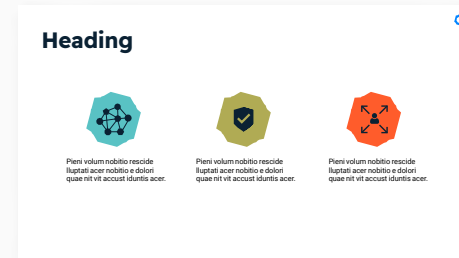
Heading

Pieni volum nobitio rescide lluptati acer nobitio e dolori quae nit vit accust iduntis acer.

Pieni volum nobitio rescide lluptati acer nobitio e dolori quae nit vit accust iduntis acer.

Pieni volum nobitio rescide lluptati acer nobitio e dolori quae nit vit accust iduntis acer.